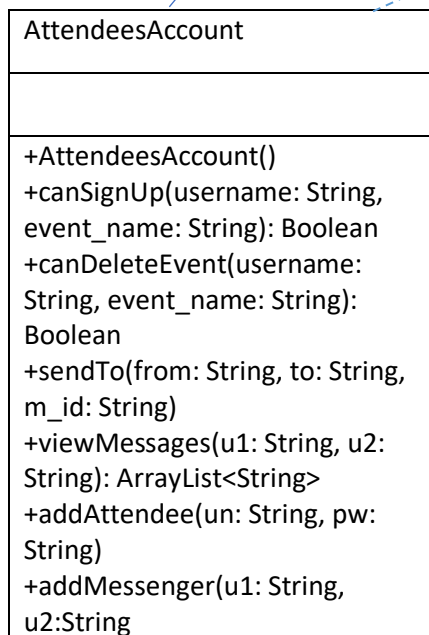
AttendeesAccount

+AttendeesAccount()
+canSignUp(username: String, event_name: String): Boolean
+canDeleteEvent(username: String, event_name: String): Boolean
+sendTo(from: String, to: String, m_id: String)
+viewMessages(u1: String, u2: String): ArrayList<String>
+addAttendee(un: String, pw: String)
+addMessenger(u1: String, u2:String